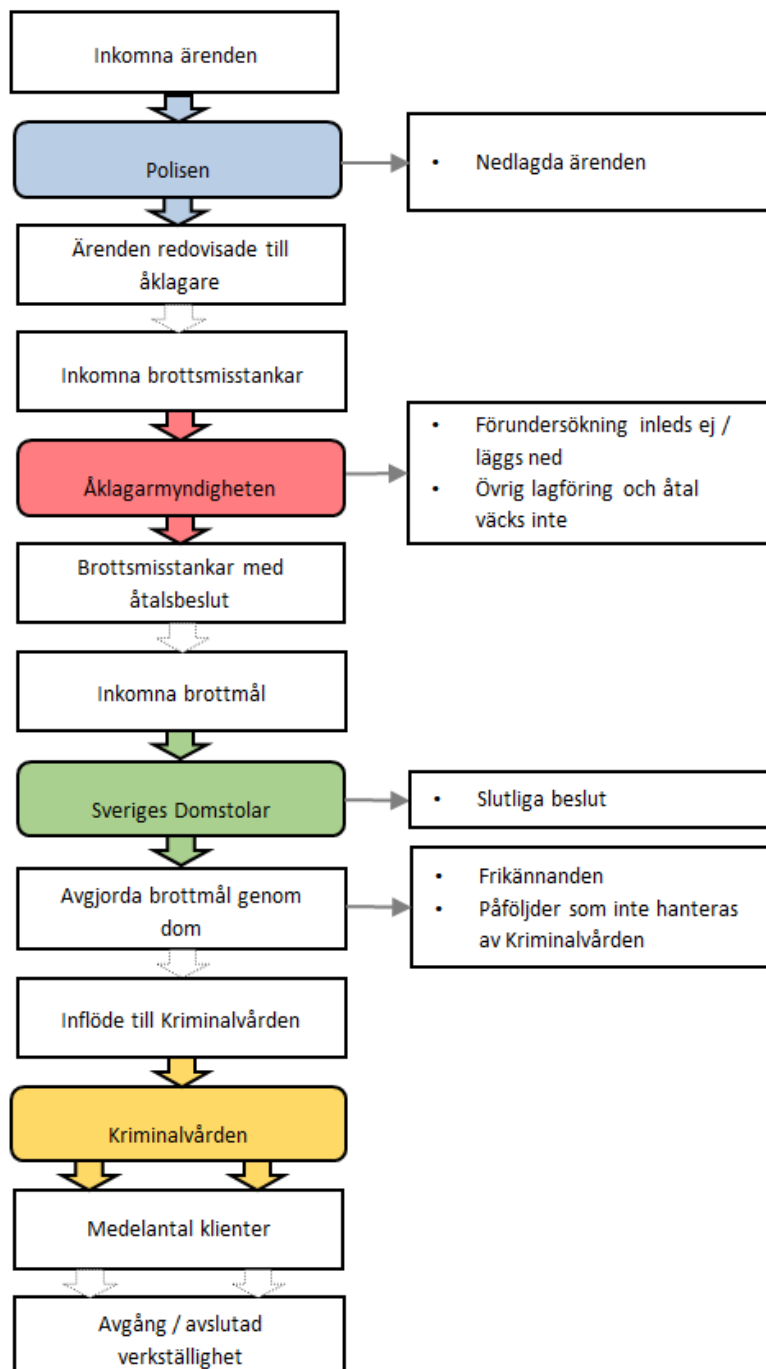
Inkomna ärenden

Polisen

• Nedlagda ärenden

Ärenden redovisade till åklagare

Inkomna brottsmisstankar

Åklagarmyndigheten

• Förundersökning inleds ej / läggs ned
• Övrig lagföring och åtal väcks inte

Brottsmisstankar med åtalsbeslut

Inkomna brottmål

Sveriges Domstolar

• Slutliga beslut

Avgjorda brottmål genom dom

• Frikännanden
• Påföljder som inte hanteras av Kriminalvården

Inflöde till Kriminalvården

Kriminalvården

Medelantal klienter

Avgång / avslutad verkställighet